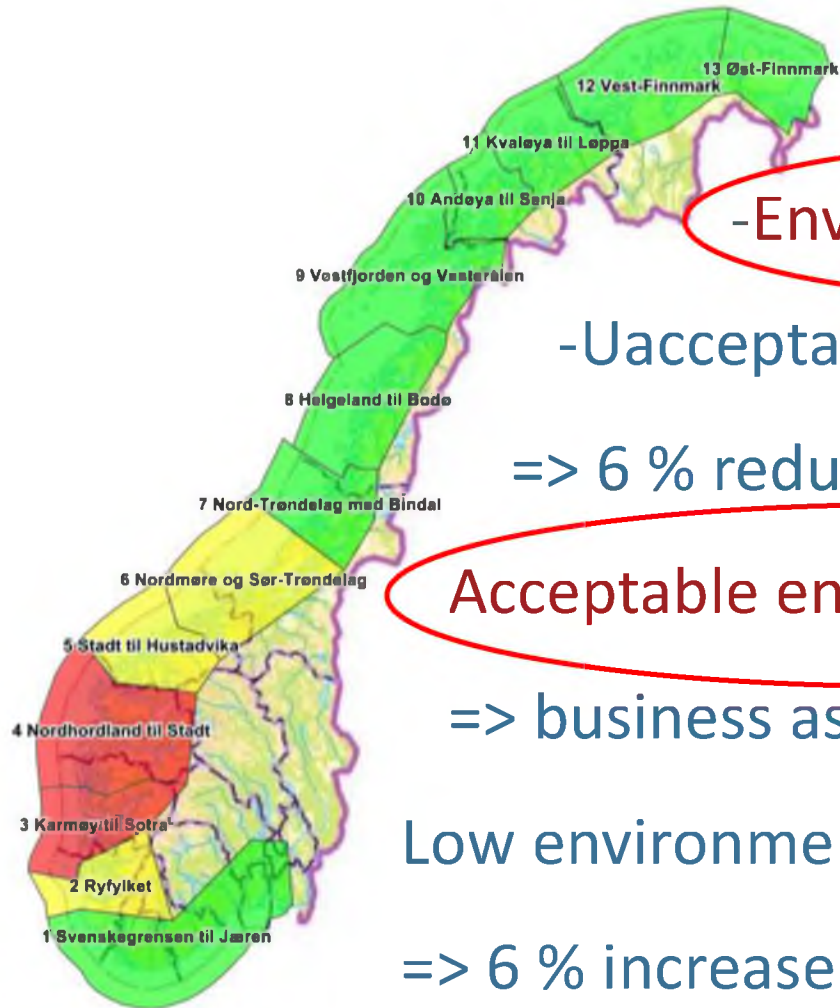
13 Øst-Finnmark
12 Vest-Finnmark
11 Kvaløya til Løppa
10 Andøya til Senja
9 Vestfjorden og Vesterålen
8 Helgeland til Bodø
7 Nord-Trøndelag med Bindal
6 Nordmøre og Sør-Trøndelag
5 Stadt til Hustadvika
4 Nordhordland til Stadt
3 Karmøy til Sotra
2 Ryfylket
1 Svenskegrensen til Jæren

-Env

-Uaccepta

=> 6 % redu

Acceptable en

=> business as

Low environme

=> 6 % increase